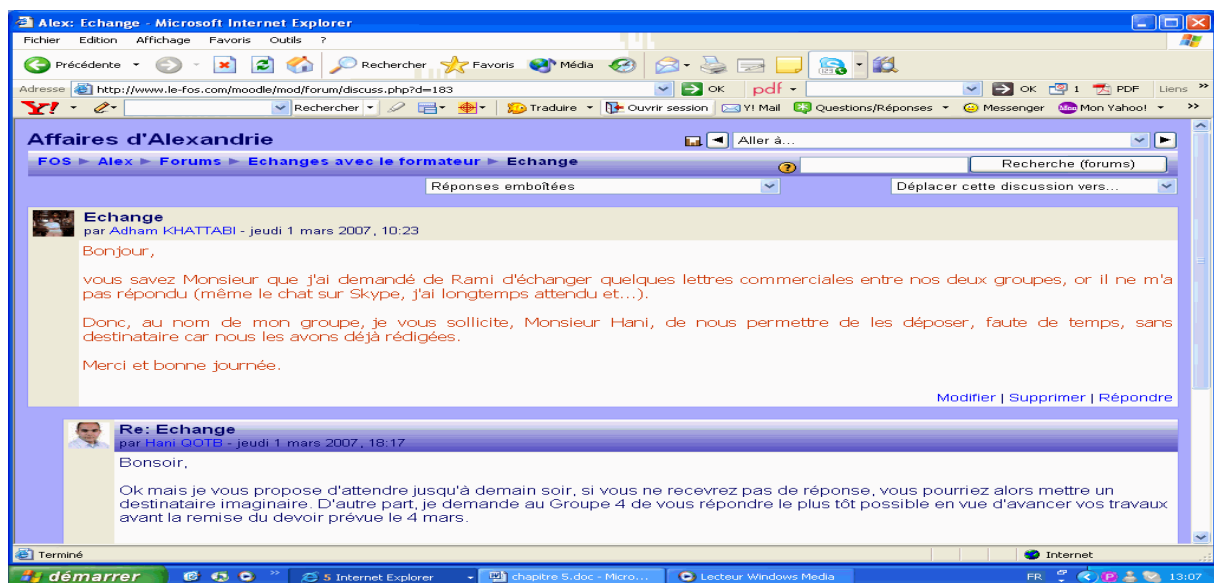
Alex: Echange - Microsoft Internet Explorer

Fichier Edition Affichage Favoris Outils ?

Précédente Rechercher Favoris Média

Adresse http://www.le-fos.com/moodle/mod/forum/discuss.php?d=183 OK pdf OK 1 PDF Liens

Y! Rechercher Traduire Ouvrir session Y! Mail Questions/Réponses Messenger Mon Yahoo!

Affaires d'Alexandrie

Aller à...

FOS ► Alex ► Forums ► Echanges avec le formateur ► Echange

Recherche (forums)

Réponses emboîtées

Déplacer cette discussion vers...

Echange
par Adham KHATTABI - jeudi 1 mars 2007, 10:23

Bonjour,

vous savez Monsieur que j'ai demandé de Rami d'échanger quelques lettres commerciales entre nos deux groupes, or il ne m'a pas répondu (même le chat sur Skype, j'ai longtemps attendu et...).

Donc, au nom de mon groupe, je vous sollicite, Monsieur Hani, de nous permettre de les déposer, faute de temps, sans destinataire car nous les avons déjà rédigées.

Merci et bonne journée.

Modifier | Supprimer | Répondre

Re: Echange
par Hani QOTB - jeudi 1 mars 2007, 18:17

Bonsoir,

Ok mais je vous propose d'attendre jusqu'à demain soir, si vous ne recevrez pas de réponse, vous pourriez alors mettre un destinataire imaginaire. D'autre part, je demande au Groupe 4 de vous répondre le plus tôt possible en vue d'avancer vos travaux avant la remise du devoir prévue le 4 mars.

Terminé

Internet

démarrer

5 Internet Explorer

chapitre 5.doc - Micro...

Lecteur Windows Media

FR

13:07